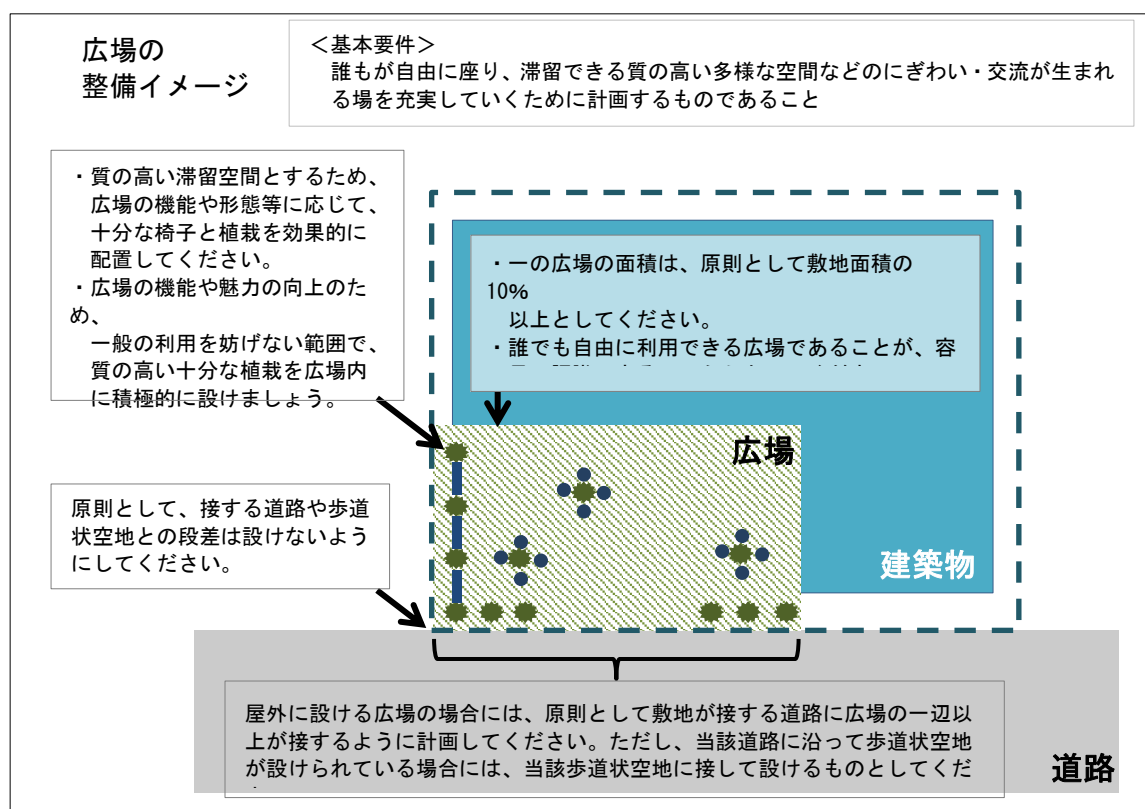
広場の
整備イメージ

＜基本要件＞
誰もが自由に座り、滞留できる質の高い多様な空間などのにぎわい・交流が生まれる場を充実していくために計画するものであること

・質の高い滞留空間とするため、広場の機能や形態等に応じて、十分な椅子と植栽を効果的に配置してください。
・広場の機能や魅力の向上のため、
一般の利用を妨げない範囲で、質の高い十分な植栽を広場内に積極的に設けましょう。

・一の広場の面積は、原則として敷地面積の
10%
以上としてください。
・誰でも自由に利用できる広場であることが、容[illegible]

広場

建築物

原則として、接する道路や歩道状空地との段差は設けないようにしてください。

屋外に設ける広場の場合には、原則として敷地が接する道路に広場の一辺以上が接するように計画してください。ただし、当該道路に沿って歩道状空地が設けられている場合には、当該歩道状空地に接して設けるものとしてくだ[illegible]

道路